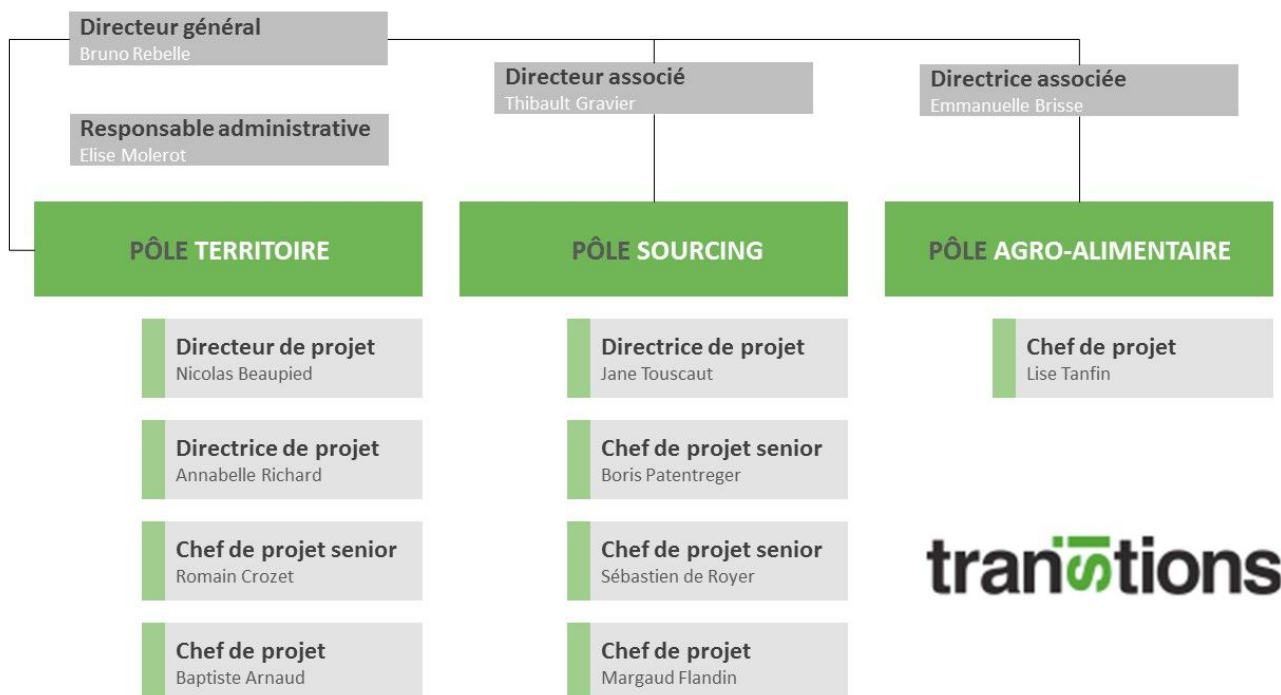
Directeur général
Bruno Rebelle

Responsable administrative
Elise Molerot

Directeur associé
Thibault Gravier

Directrice associée
Emmanuelle Brisse

PÔLE TERRITOIRE

Directeur de projet
Nicolas Beaupied

Directrice de projet
Annabelle Richard

Chef de projet senior
Romain Crozet

Chef de projet
Baptiste Arnaud

PÔLE SOURCING

Directrice de projet
Jane Touscaut

Chef de projet senior
Boris Patentreger

Chef de projet senior
Sébastien de Royer

Chef de projet
Margaud Flandin

PÔLE AGRO-ALIMENTAIRE

Chef de projet
Lise Tanfin

transitions